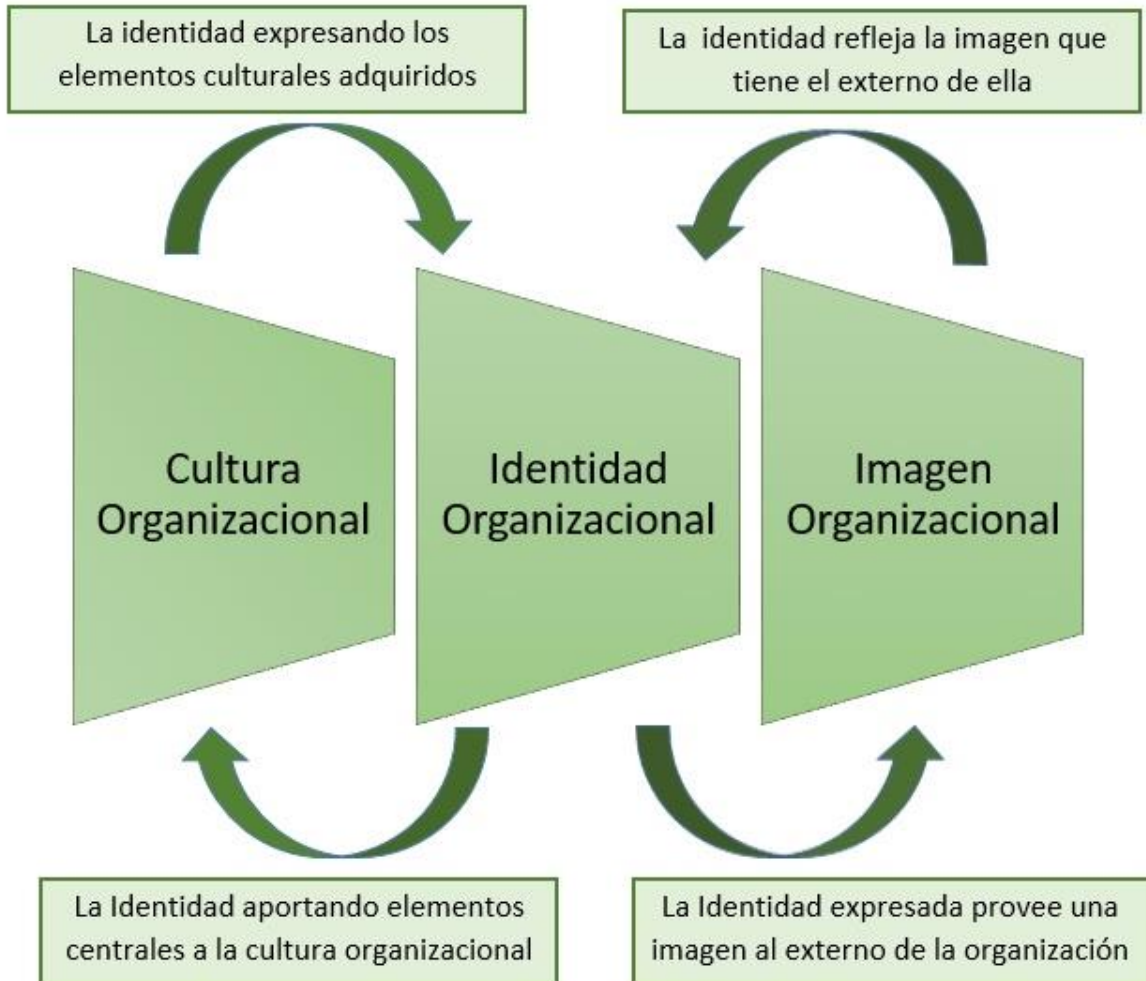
La identidad expresando los elementos culturales adquiridos

La identidad refleja la imagen que tiene el externo de ella

Cultura Organizacional

Identidad Organizacional

Imagen Organizacional

La Identidad aportando elementos centrales a la cultura organizacional

La Identidad expresada provee una imagen al externo de la organización